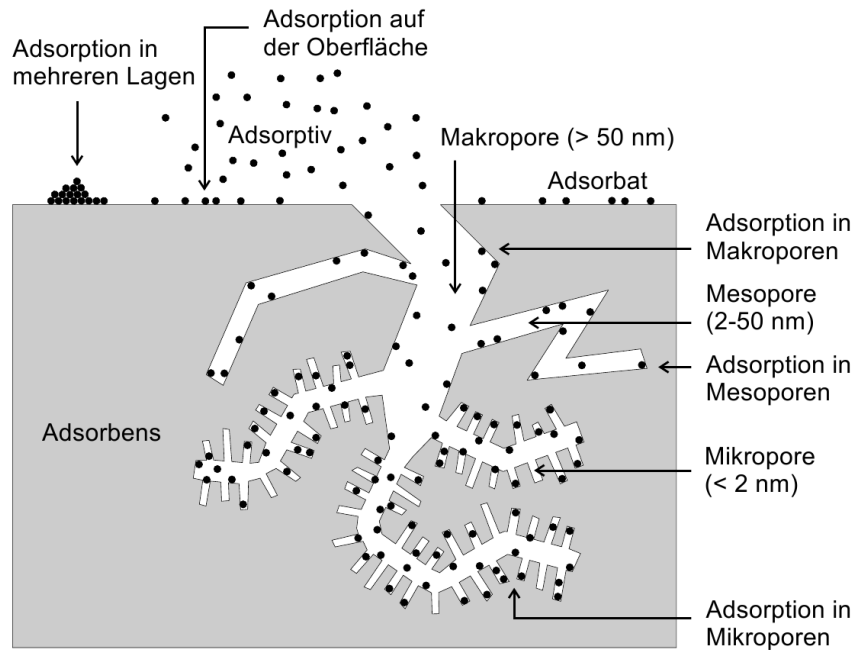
Adsorption in mehreren Lagen

Adsorption auf der Oberfläche

Adsorptiv

Makropore (> 50 nm)

Adsorbat

Adsorption in Makroporen

Mesopore (2-50 nm)

Adsorption in Mesoporen

Adsorbens

Mikropore (< 2 nm)

Adsorption in Mikroporen